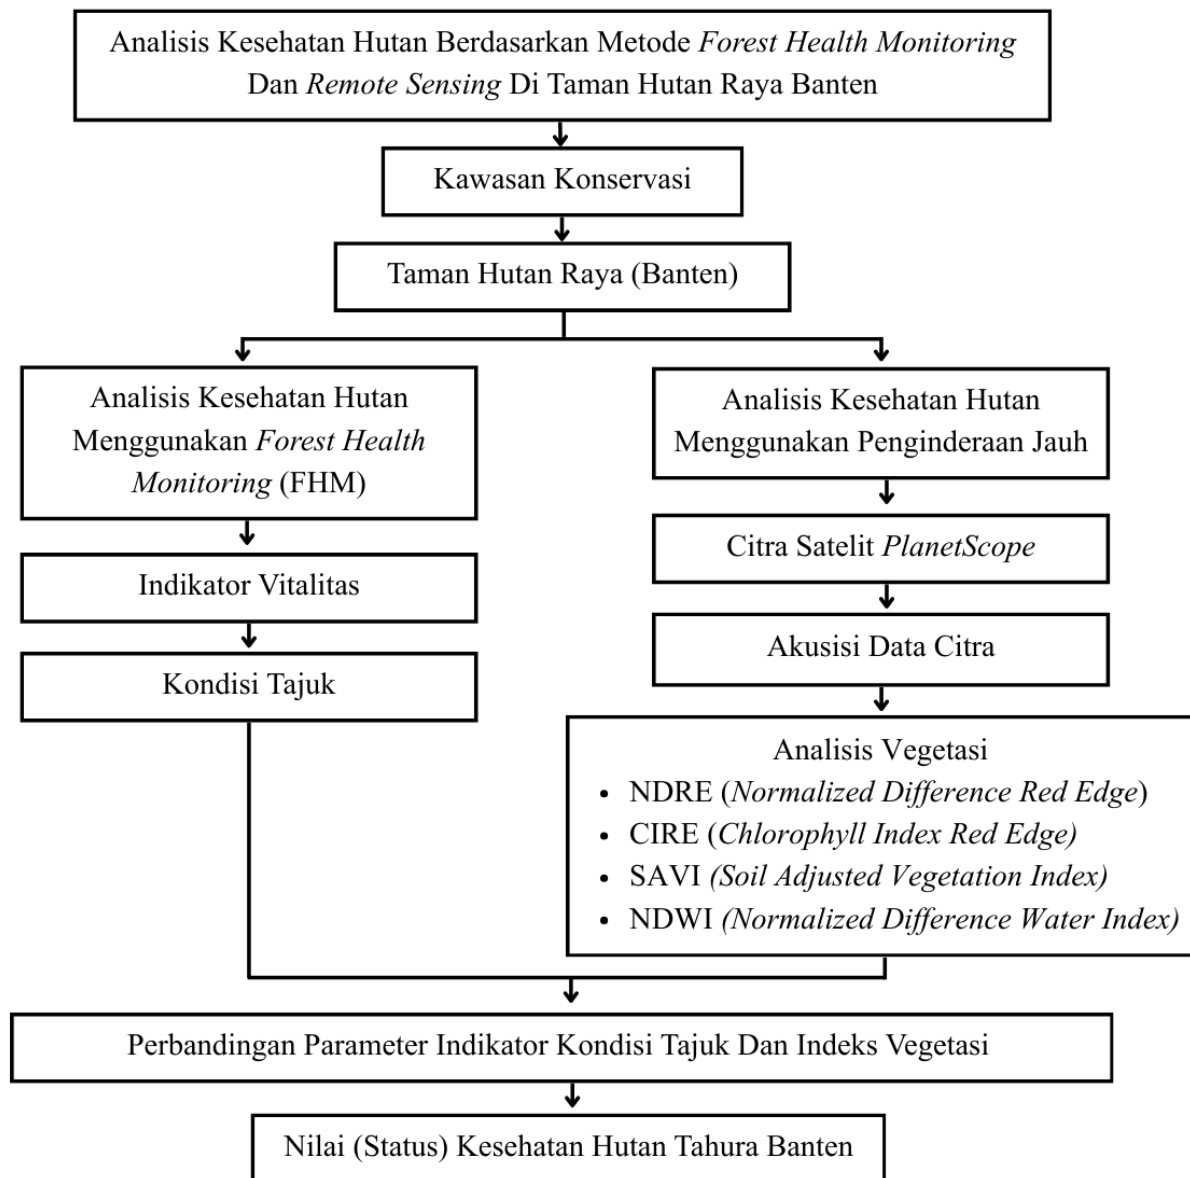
Analisis Kesehatan Hutan Berdasarkan Metode Forest Health Monitoring Dan Remote Sensing Di Taman Hutan Raya Banten

Kawasan Konservasi

Taman Hutan Raya (Banten)

Analisis Kesehatan Hutan Menggunakan Forest Health Monitoring (FHM)

Indikator Vitalitas

Kondisi Tajuk

Analisis Kesehatan Hutan Menggunakan Penginderaan Jauh

Citra Satelit PlanetScope

Akusisi Data Citra

Analisis Vegetasi
• NDRE (Normalized Difference Red Edge)
• CIRE (Chlorophyll Index Red Edge)
• SAVI (Soil Adjusted Vegetation Index)
• NDWI (Normalized Difference Water Index)

Perbandingan Parameter Indikator Kondisi Tajuk Dan Indeks Vegetasi

Nilai (Status) Kesehatan Hutan Tahura Banten